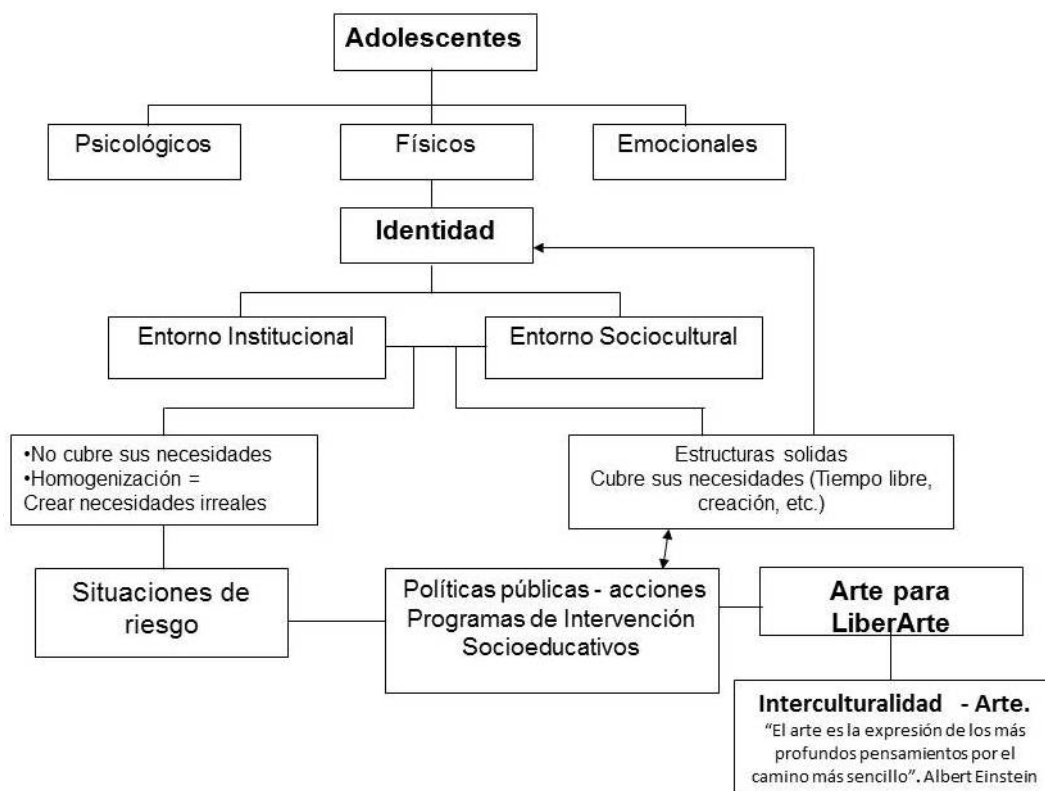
Adolescentes

Psicológicos

Físicos

Emocionales

Identidad

Entorno Institucional

Entorno Sociocultural

•No cubre sus necesidades
•Homogenización =
Crear necesidades irreales

Estructuras solidas
Cubre sus necesidades (Tiempo libre, creación, etc.)

Situaciones de riesgo

Políticas públicas - acciones
Programas de Intervención Socioeducativos

Arte para LiberArte

Interculturalidad - Arte.
"El arte es la expresión de los más profundos pensamientos por el camino más sencillo". Albert Einstein